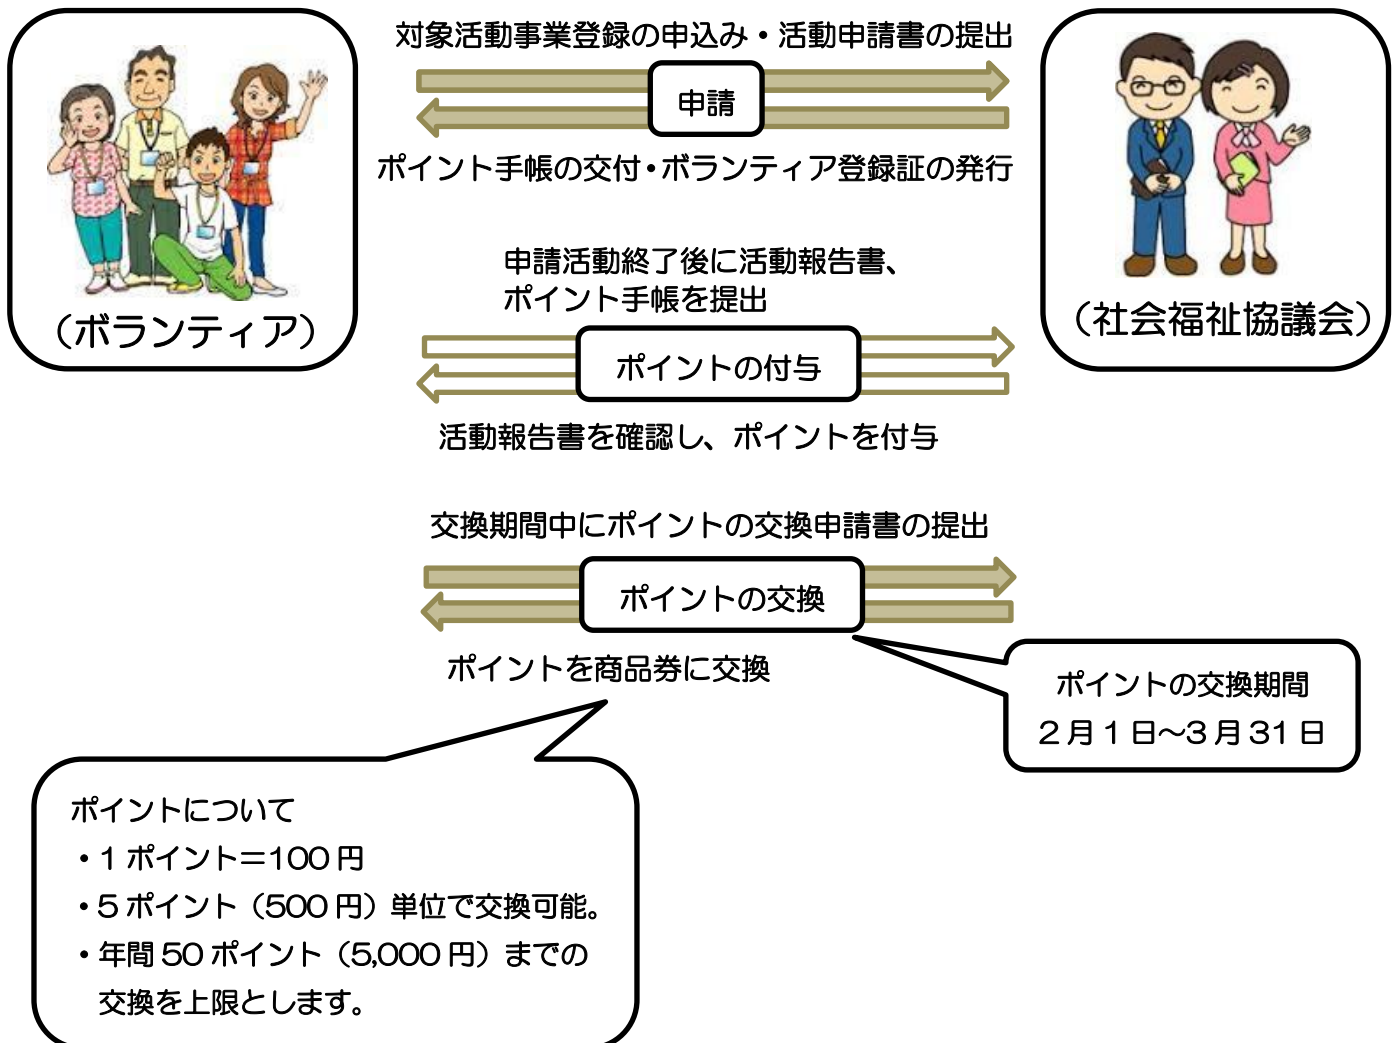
（ボランティア）

対象活動事業登録の申込み・活動申請書の提出

申請

ポイント手帳の交付・ボランティア登録証の発行

（社会福祉協議会）

申請活動終了後に活動報告書、ポイント手帳を提出

ポイントの付与

活動報告書を確認し、ポイントを付与

交換期間中にポイントの交換申請書の提出

ポイントの交換

ポイントを商品券に交換

ポイントの交換期間
２月１日～３月３１日

ポイントについて
・１ポイント＝100円
・５ポイント（500円）単位で交換可能。
・年間50ポイント（5,000円）までの交換を上限とします。